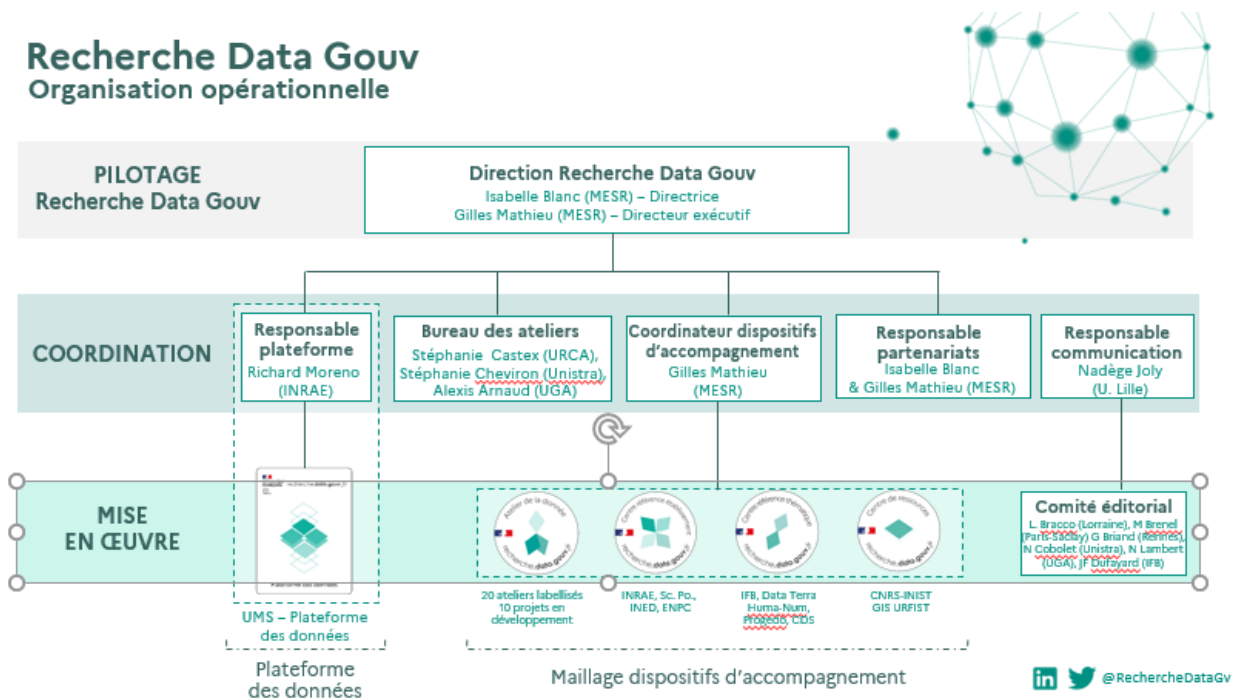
Recherche Data Gouv
Organisation opérationnelle

PILOTAGE
Recherche Data Gouv

Direction Recherche Data Gouv
Isabelle Blanc (MESR) – Directrice
Gilles Mathieu (MESR) – Directeur exécutif

COORDINATION

Responsable plateforme
Richard Moreno (INRAE)

Bureau des ateliers
Stéphanie Castex (URCA), Stéphanie Cheviron (Unistra), Alexis Arnaud (UGA)

Coordinateur dispositifs d'accompagnement
Gilles Mathieu (MESR)

Responsable partenariats
Isabelle Blanc & Gilles Mathieu (MESR)

Responsable communication
Nadège Joly (U. Lille)

MISE EN ŒUVRE

Plateforme des données

Atelier de la donnée
recherche.data.gouv.fr

Centre référence disciplinaire
recherche.data.gouv.fr

Centre référence thématique
recherche.data.gouv.fr

Centre de ressources
recherche.data.gouv.fr

Comité éditorial
L. Bracco (Lorraine), M Brenel (Paris-Saclay) G Briand (Rennes), N Cobolet (Unistra), N Lambert (UGA), JF Dufayard (IFB)

UMS – Plateforme des données

20 ateliers labellisés
10 projets en développement

INRAE, Sc. Po., INED, ENPC

IFB, Data Terra
Huma-Num, Progedo, CDS

CNRS-INIST
GIS URFIST

Plateforme des données

Maillage dispositifs d'accompagnement

@RechercheDataGv